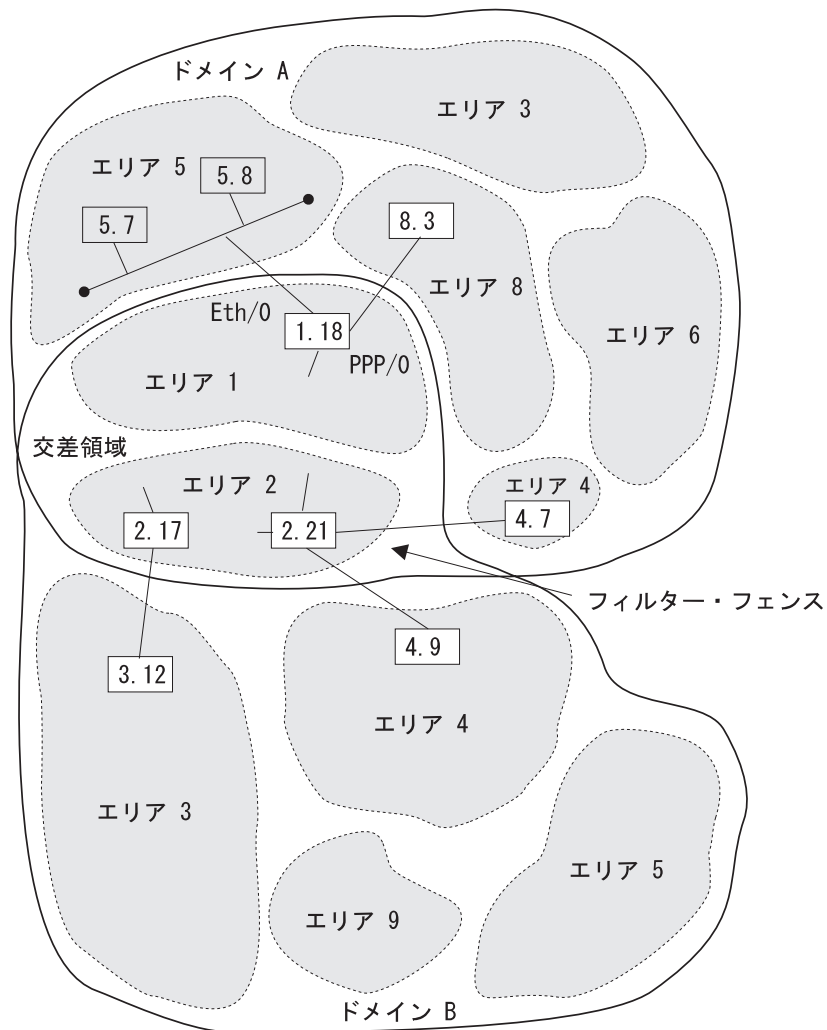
ドメイン A

エリア 3

エリア 5

5.8

5.7

8.3

エリア 8

エリア 6

Eth/0

1.18

PPP/0

エリア 1

交差領域

エリア 2

エリア 4

2.17

2.21

4.7

フィルター・フェンス

4.9

3.12

エリア 4

エリア 3

エリア 5

エリア 9

ドメイン B